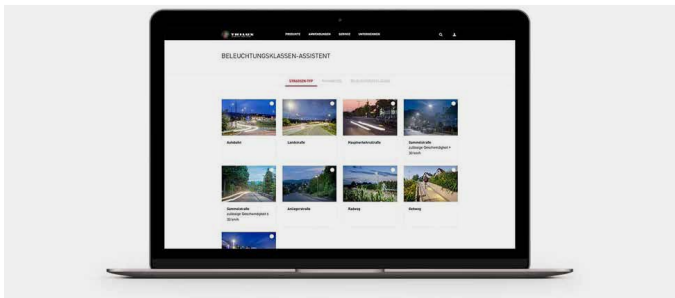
TRILUX PRODUKTE ANWENDUNGEN SERVICE UNTERNEHMEN

BELEUCHTUNGSKLASSEN-ASSISTENT

STRASSEN-TYP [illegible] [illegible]

Autobahn

Landstraße

Hauptverkehrsstraße

Sammelstraße zulässige Geschwindigkeit > 30 km/h

Sammelstraße zulässige Geschwindigkeit ≤ 30 km/h

Anliegerstraße

Radweg

Gehweg